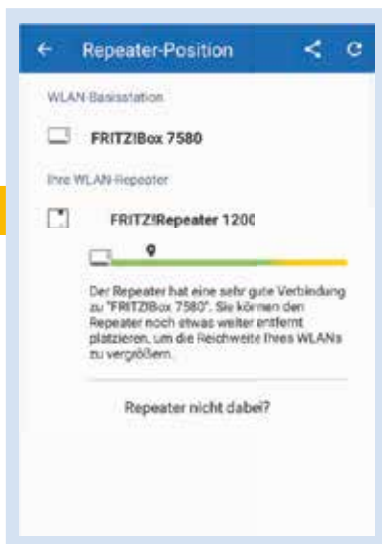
Repeater-Position

WLAN-Basisstation

FRITZ!Box 7580

Ihre WLAN-Repeater

FRITZ!Repeater 1200

Der Repeater hat eine sehr gute Verbindung zu "FRITZ!Box 7580". Sie können den Repeater noch etwas weiter entfernt platzieren, um die Reichweite Ihres WLANs zu vergrößern.

Repeater nicht dabei?